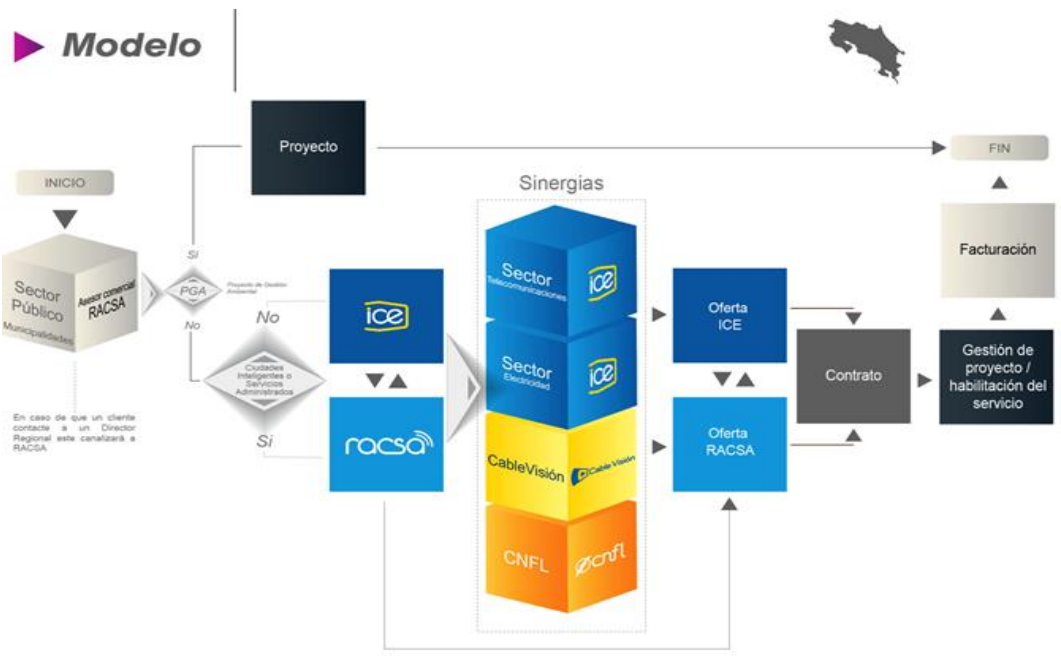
Modelo

Proyecto

FIN

INICIO

Sinergias

Sector Público
Municipalidades

Asesor comercial RACSA

Si

PGA

Proyecto de Gestión Ambiental

No

No

Ciudades Inteligentes o Servicios Administrados

Si

ice

racsa

Sector Telecomunicaciones ice

Sector Electricidad ice

CableVisión Cable Visión

CNFL cnfl

Oferta ICE

Oferta RACSA

Contrato

Facturación

Gestión de proyecto / habilitación del servicio

En caso de que un cliente contacte a un Director Regional este canalizará a RACSA